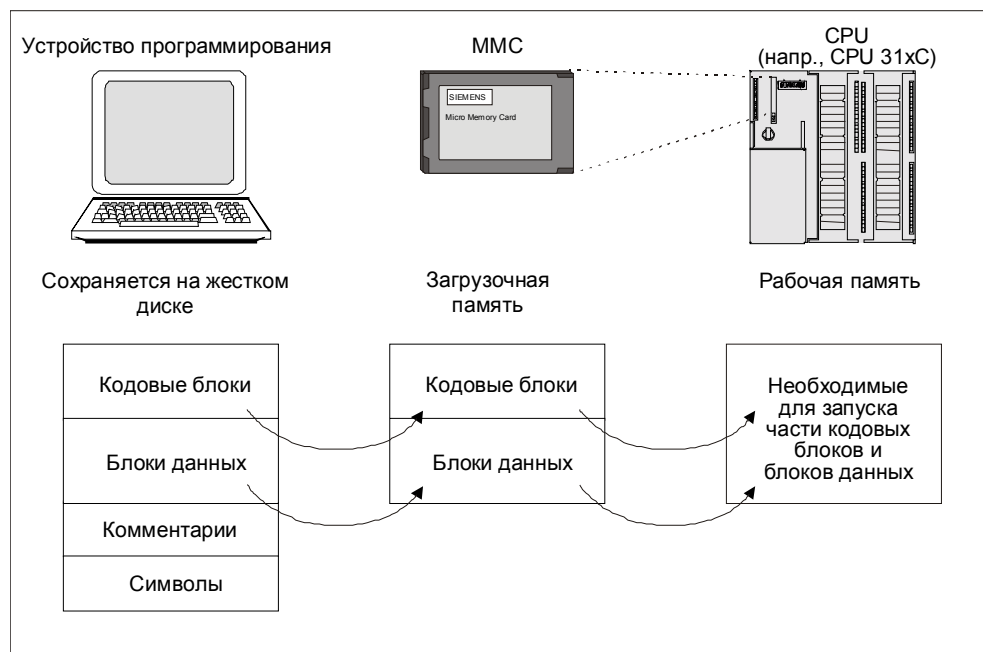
Устройство программирования

MMC

SIEMENS

Micro Memory Card

CPU
(напр., CPU 31xC)

Сохраняется на жестком диске

Загрузочная память

Рабочая память

Кодовые блоки

Блоки данных

Комментарии

Символы

Кодовые блоки

Блоки данных

Необходимые для запуска части кодовых блоков и блоков данных